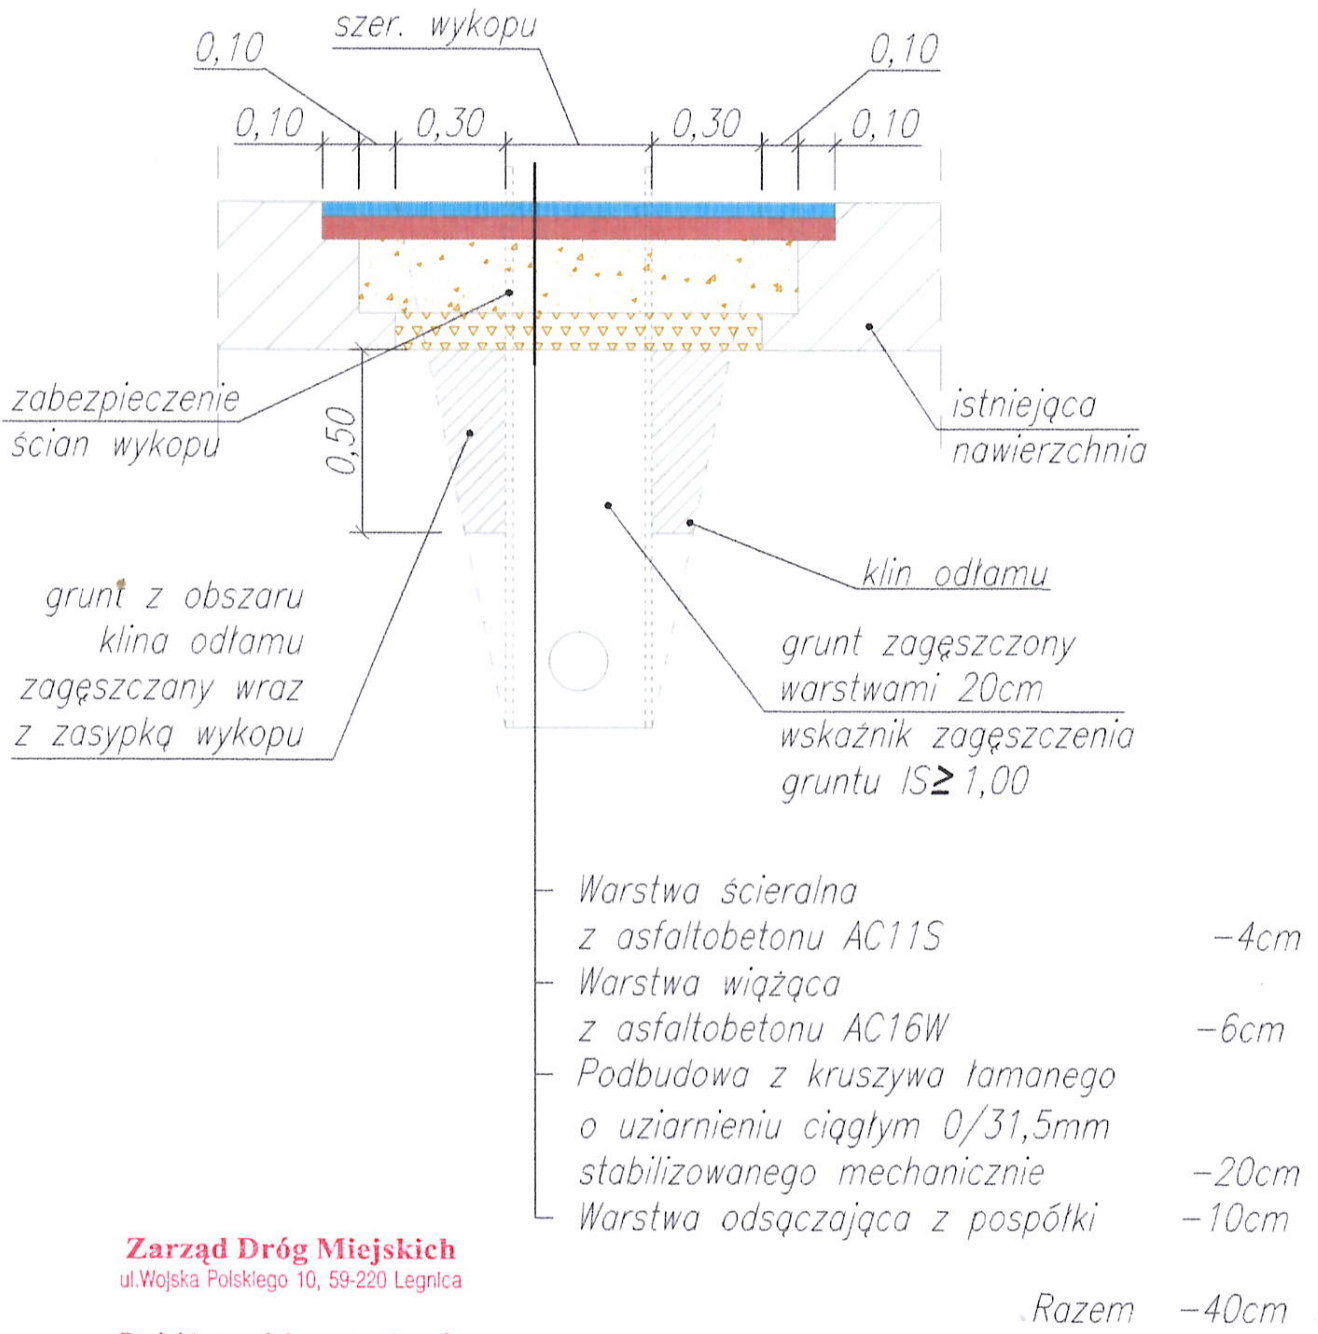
szer. wykopu

0,10

0,10

0,10

0,30

0,30

0,10

zabezpieczenie ścian wykopu

0,50

istniejąca nawierzchnia

klin odłamu

grunt z obszaru klina odłamu zagęszczany wraz z zasypką wykopu

grunt zagęszczony warstwami 20cm

wskaźnik zagęszczenia gruntu IS≥ 1,00

| | |
|---|---|
| Warstwa ścieralna z asfaltobetonu AC11S | –4cm |
| Warstwa wiążąca z asfaltobetonu AC16W | –6cm |
| Podbudowa z kruszywa łamanego o uziarnieniu ciągłym 0/31,5mm stabilizowanego mechanicznie | –20cm |
| Warstwa odsączająca z pospółki | –10cm |

Zarząd Dróg Miejskich
ul.Wojska Polskiego 10, 59-220 Legnica

Razem –40cm

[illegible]